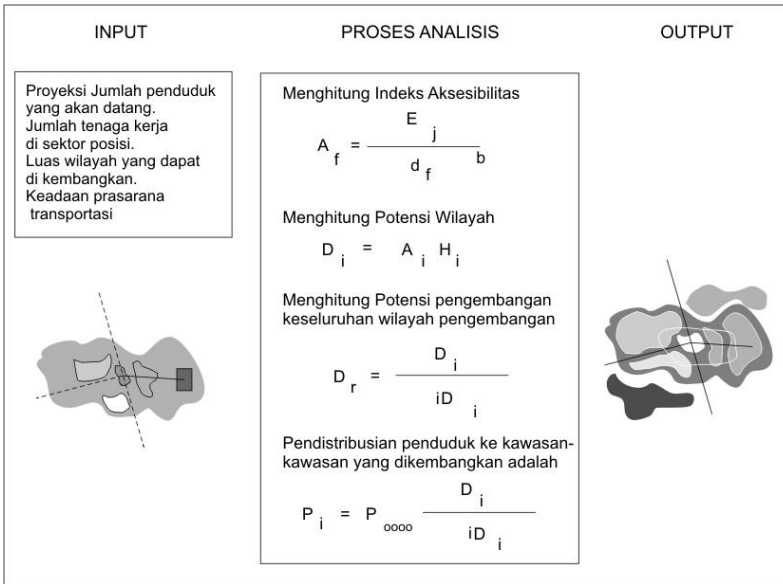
INPUT

PROSES ANALISIS

OUTPUT

Proyeksi Jumlah penduduk yang akan datang.
Jumlah tenaga kerja di sektor posisi.
Luas wilayah yang dapat di kembangkan.
Keadaan prasarana transportasi

Menghitung Indeks Aksesibilitas

$A_f = \frac{E_j}{d_f{}^b}$

Menghitung Potensi Wilayah

$D_i = A_i H_i$

Menghitung Potensi pengembangan keseluruhan wilayah pengembangan

$D_r = \frac{D_i}{iD_i}$

Pendistribusian penduduk ke kawasan-kawasan yang dikembangkan adalah

$P_i = P_{oooo} \frac{D_i}{iD_i}$